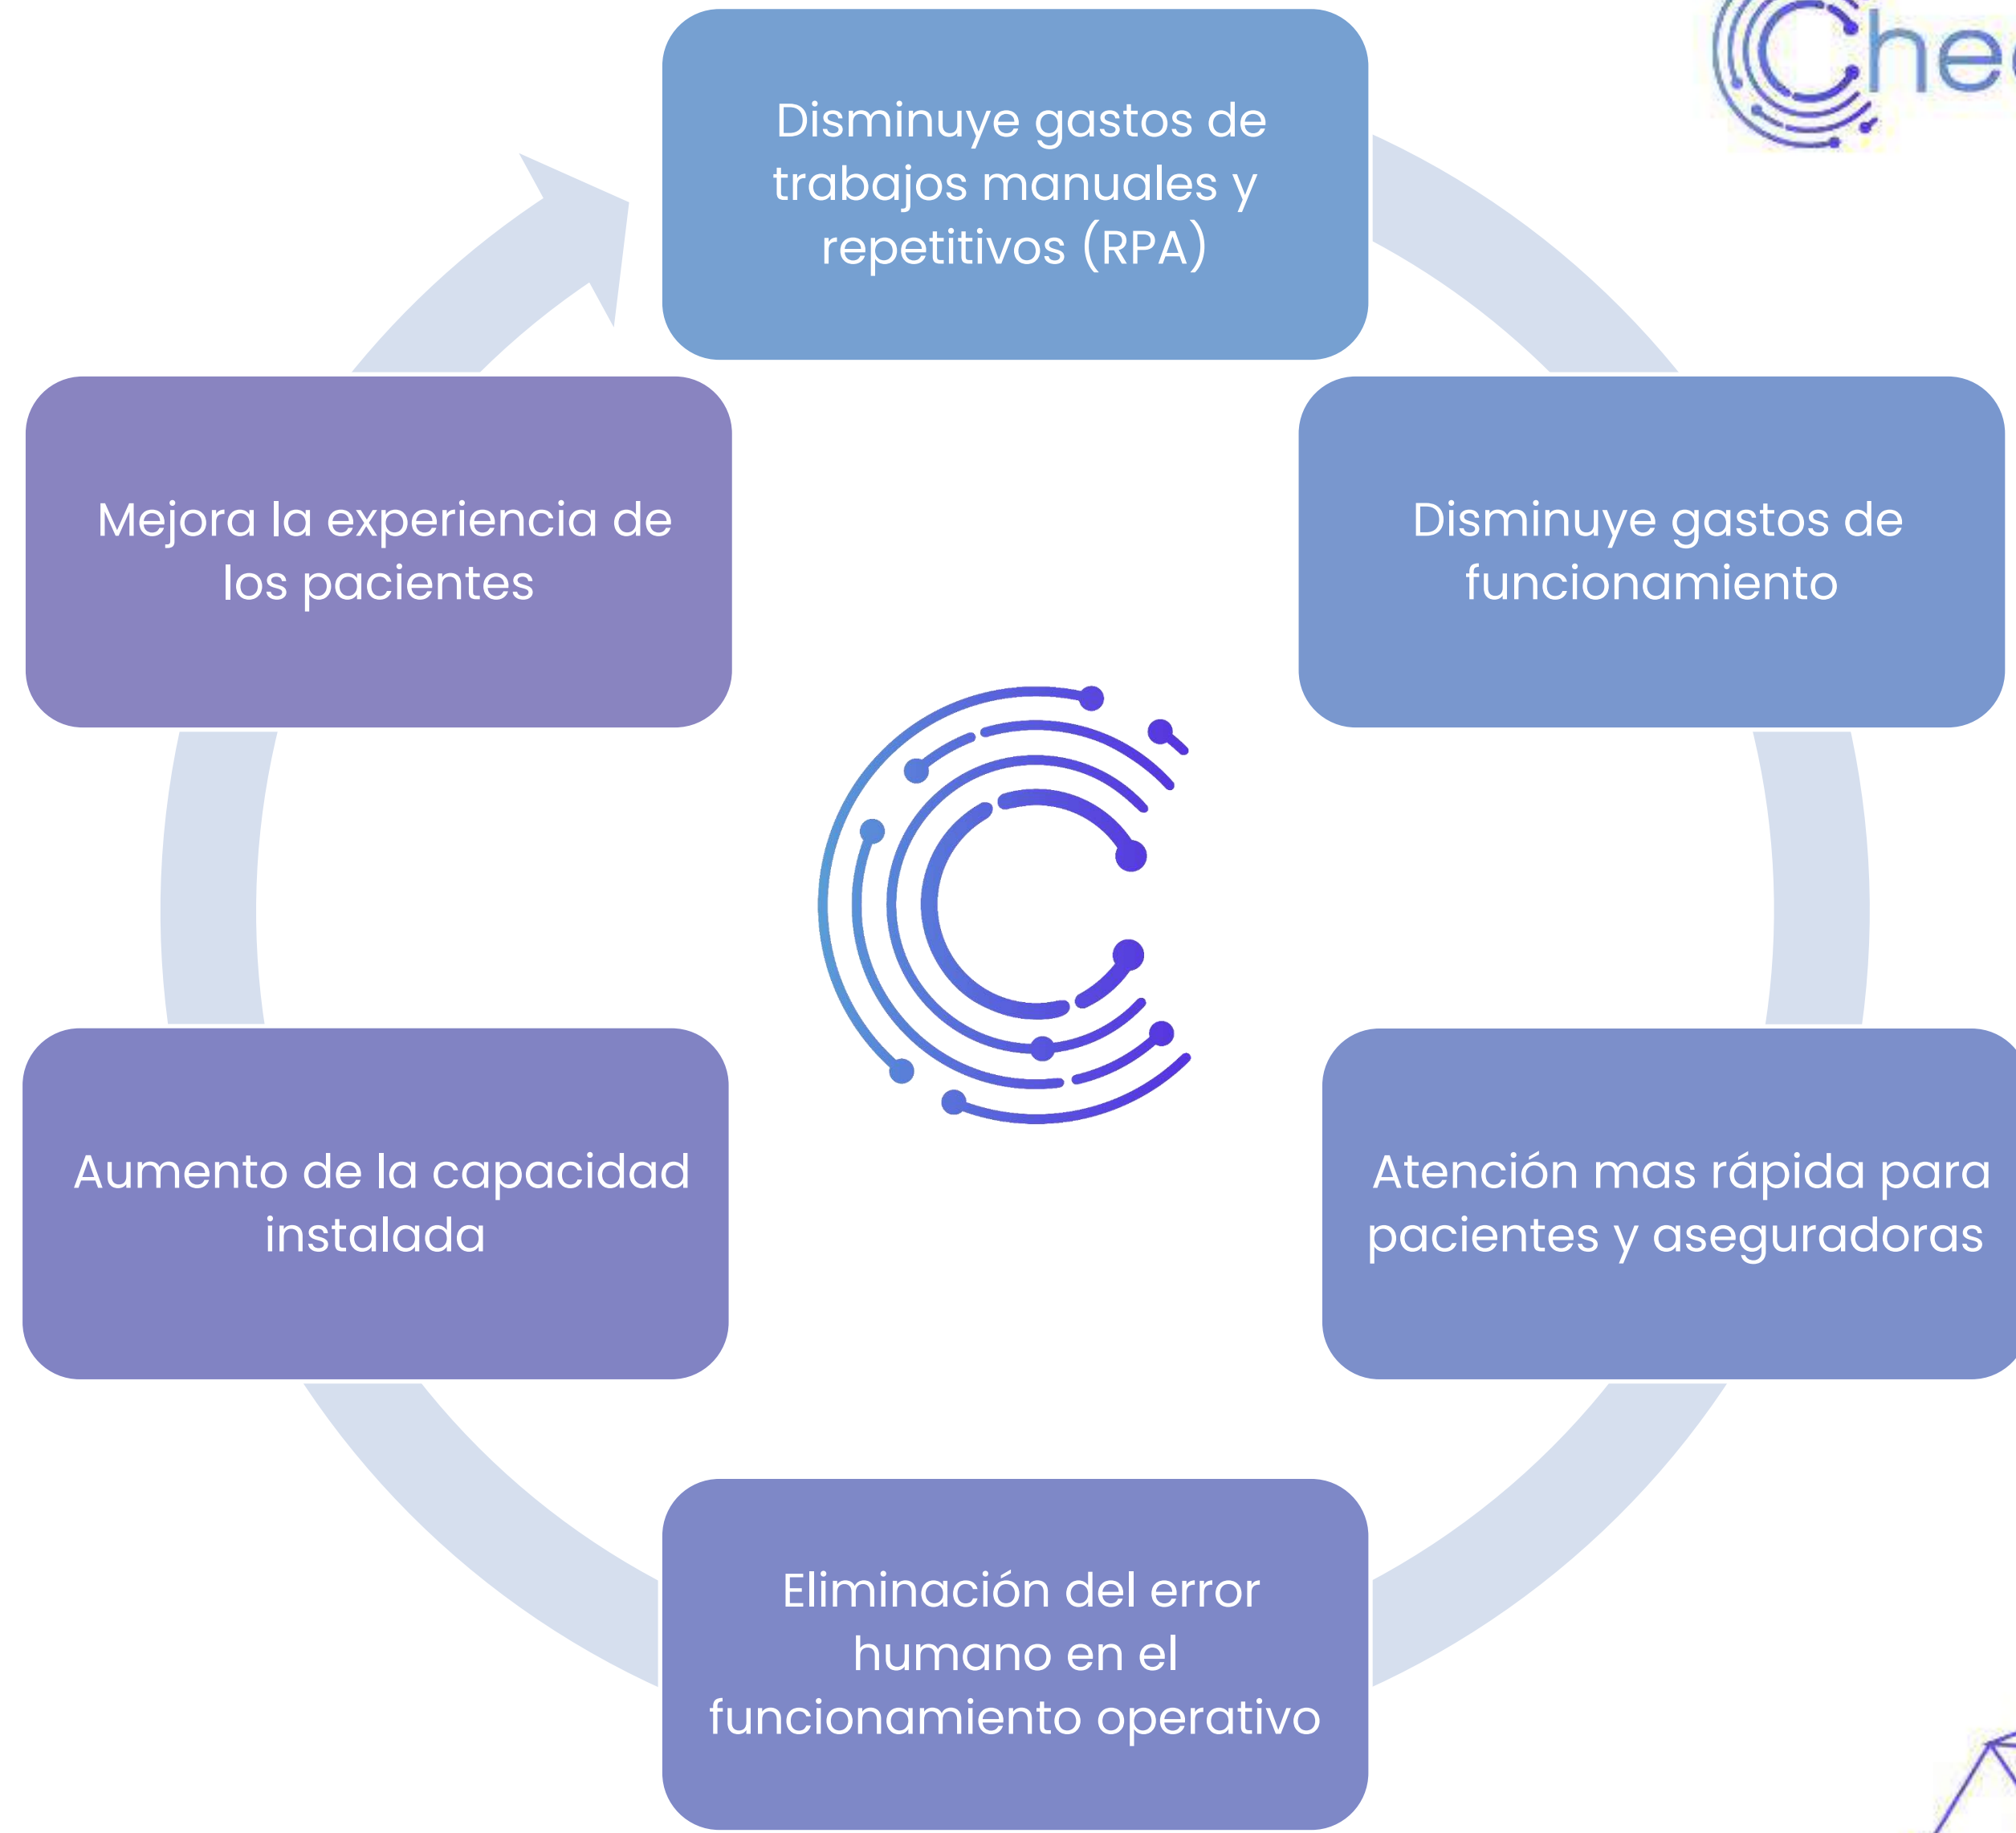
Che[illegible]

Disminuye gastos de trabajos manuales y repetitivos (RPA)

Disminuye gastos de funcionamiento

Atención mas rápida para pacientes y aseguradoras

Eliminación del error humano en el funcionamiento operativo

Aumento de la capacidad instalada

Mejora la experiencia de los pacientes